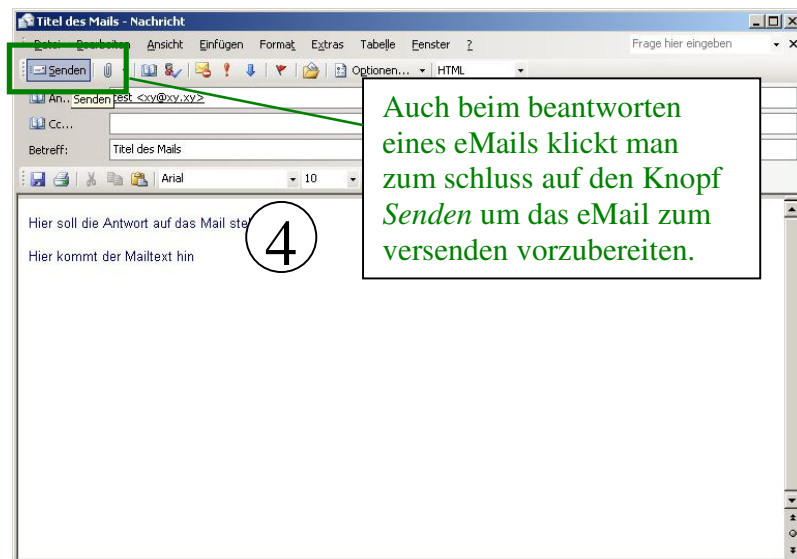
Titel des Mails - Nachricht

Datei Bearbeiten Ansicht Einfügen Format Extras Tabelle Fenster ?

Frage hier eingeben

Senden

Optionen... HTML

An... Senden test <xy@xy.xy>

Cc...

Betreff: Titel des Mails

Arial 10

Auch beim beantworten eines eMails klickt man zum schluss auf den Knopf *Senden* um das eMail zum versenden vorzubereiten.

Hier soll die Antwort auf das Mail ste

4

Hier kommt der Mailtext hin